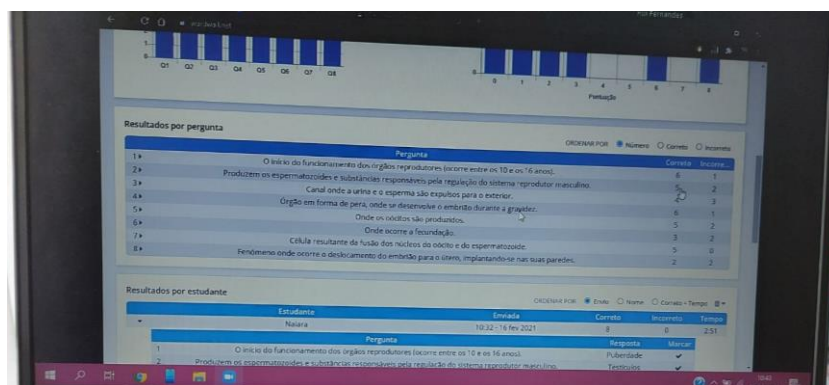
Q1 Q2 Q3 Q4 Q5 Q6 Q7 Q8

0 1 2 3 4 5 6 7 8
Pontuação

Resultados por pergunta

ORDENAR POR Número Correto Incorreto

| | Pergunta | Correto | Incorre... |
|---|---|---|---|
| 1 ▸ | O início do funcionamento dos órgãos reprodutores (ocorre entre os 10 e os 16 anos). | 6 | 1 |
| 2 ▸ | Produzem os espermatozoides e substâncias responsáveis pela regulação do sistema reprodutor masculino. | 5 | 2 |
| 3 ▸ | Canal onde a urina e o esperma são expulsos para o exterior. | 4 | 3 |
| 4 ▸ | Órgão em forma de pera, onde se desenvolve o embrião durante a gravidez. | 6 | 1 |
| 5 ▸ | Onde os oócitos são produzidos. | 5 | 2 |
| 6 ▸ | Onde ocorre a fecundação. | 5 | 2 |
| 7 ▸ | Célula resultante da fusão dos núcleos do oócito e do espermatozoide. | 3 | 2 |
| 8 ▸ | Fenómeno onde ocorre o deslocamento do embrião para o útero, implantando-se nas suas paredes. | 2 | 2 |

Resultados por estudante

ORDENAR POR Envio Nome Correto - Tempo

| Estudante | Enviada | Correto | Incorreto | Tempo |
|---|---|---|---|---|
| Naiara | 10:32 - 16 fev 2021 | 8 | 0 | 2:51 |

| | Pergunta | Resposta | Marcar |
|---|---|---|---|
| 1 | O início do funcionamento dos órgãos reprodutores (ocorre entre os 10 e os 16 anos). | Puberdade | ✔ |
| 2 | Produzem os espermatozoides e substâncias responsáveis pela regulação do sistema reprodutor masculino. | Testículos | ✔ |